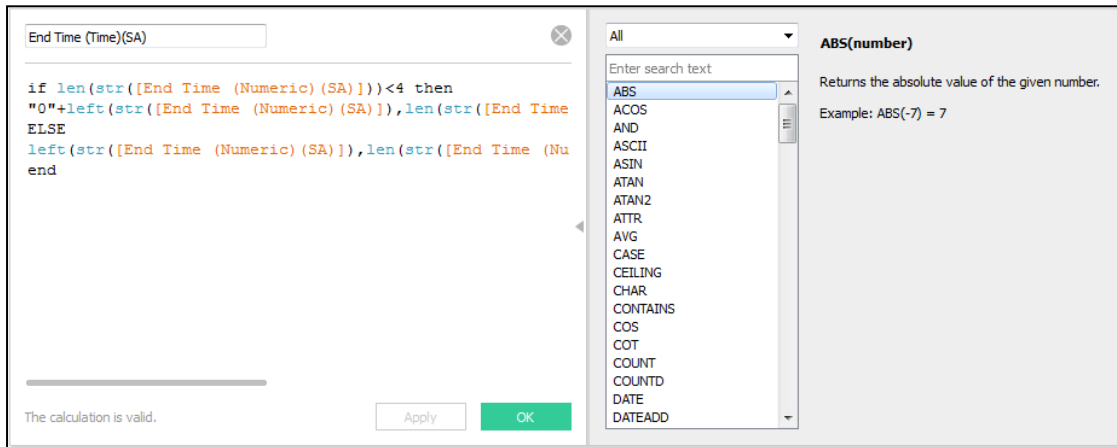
End Time (Time)(SA)

if len(str([End Time (Numeric)(SA)]))<4 then
"0"+left(str([End Time (Numeric)(SA)]),len(str([End Time
ELSE
left(str([End Time (Numeric)(SA)]),len(str([End Time (Nu
end

The calculation is valid.

Apply

OK

All

Enter search text

ABS
ACOS
AND
ASCII
ASIN
ATAN
ATAN2
ATTR
AVG
CASE
CEILING
CHAR
CONTAINS
COS
COT
COUNT
COUNTD
DATE
DATEADD

ABS(number)

Returns the absolute value of the given number.

Example: ABS(-7) = 7